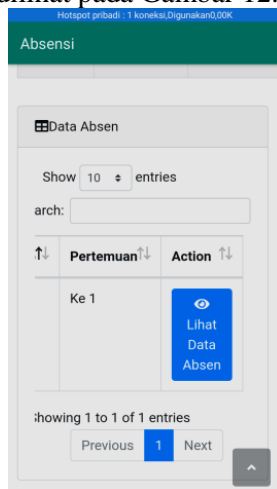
ilihat pada Gambar 12

Hotspot pribadi : 1 koneksi,Digunakan0,00K

Absensi

Data Absen

Show 10 entries

arch:

| | Pertemuan | Action |
|---|---|---|
| | Ke 1 | Lihat Data Absen |

howing 1 to 1 of 1 entries

Previous 1 Next